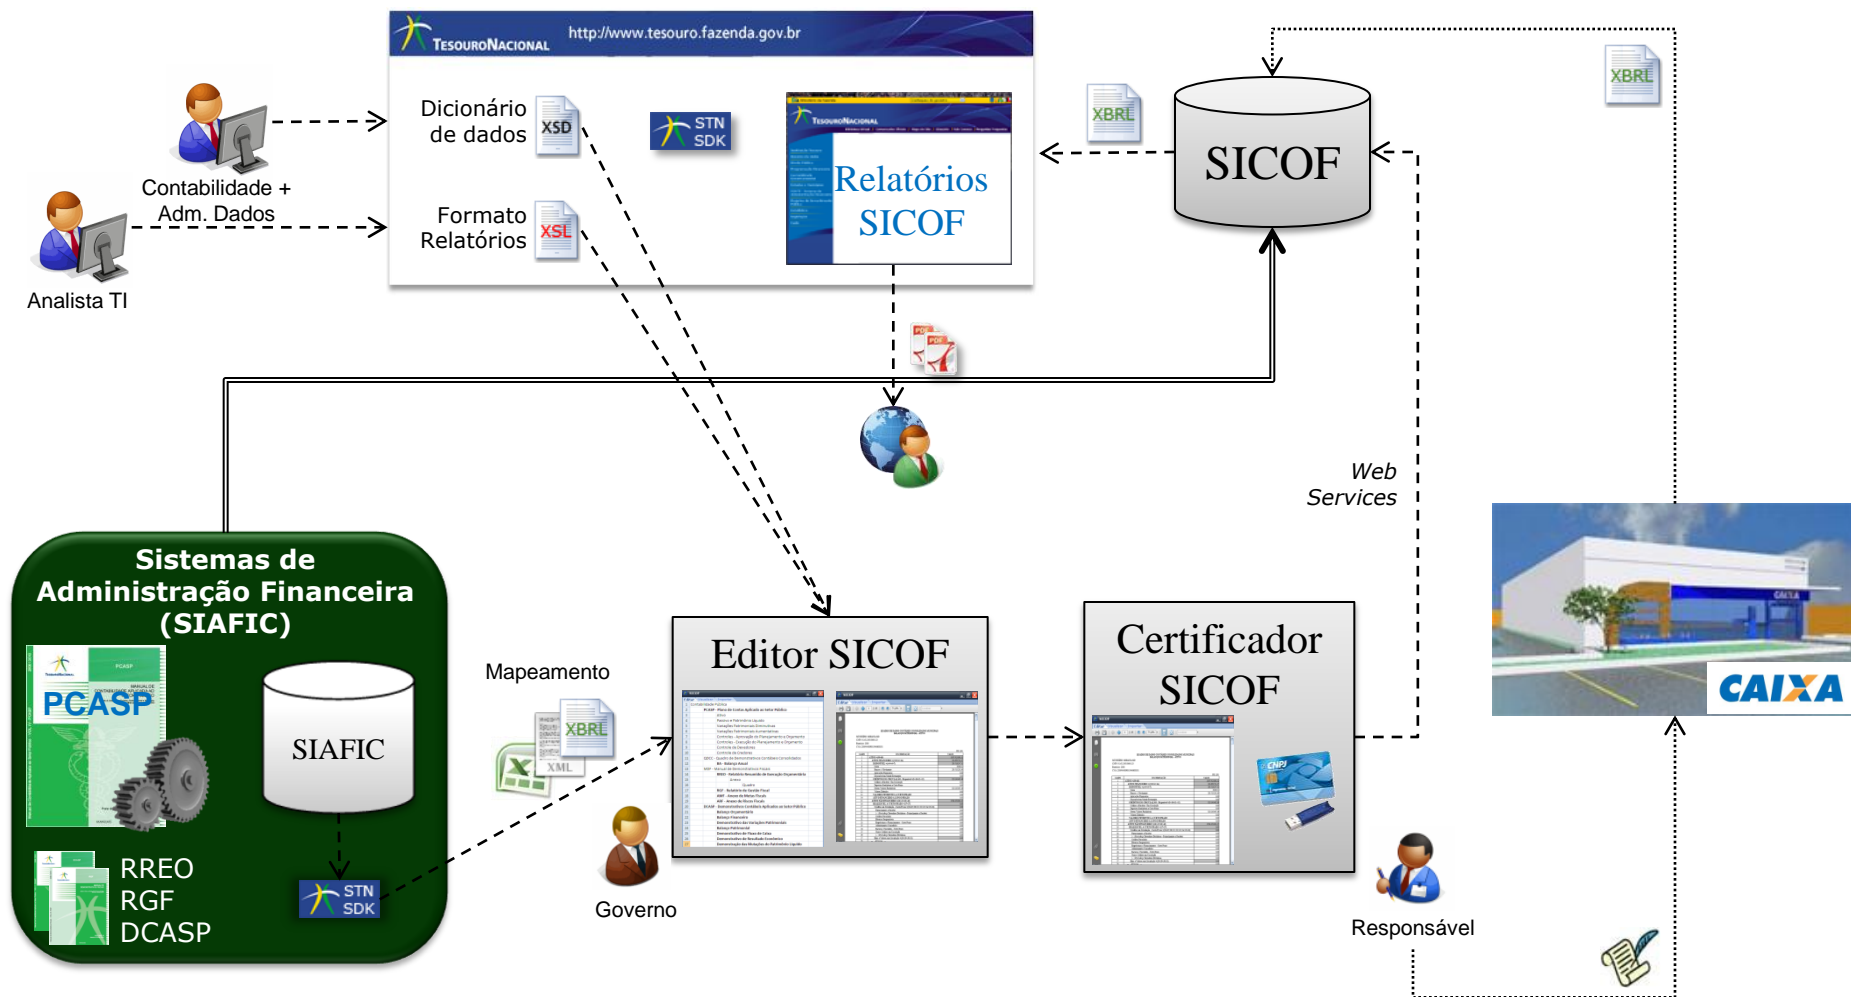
TesouroNacional http://www.tesouro.fazenda.gov.br

Dicionário de dados XSD

STN SDK

Formato Relatórios XSL

Relatórios SICOF

Contabilidade + Adm. Dados

Analista TI

XBRL

SICOF

XBRL

Web Services

Sistemas de Administração Financeira (SIAFIC)

PCASP

SIAFIC

RREO
RGF
DCASP

STN SDK

Mapeamento

XBRL

XML

Governo

Editor SICOF

Certificador SICOF

CNPJ

CAIXA

Responsável